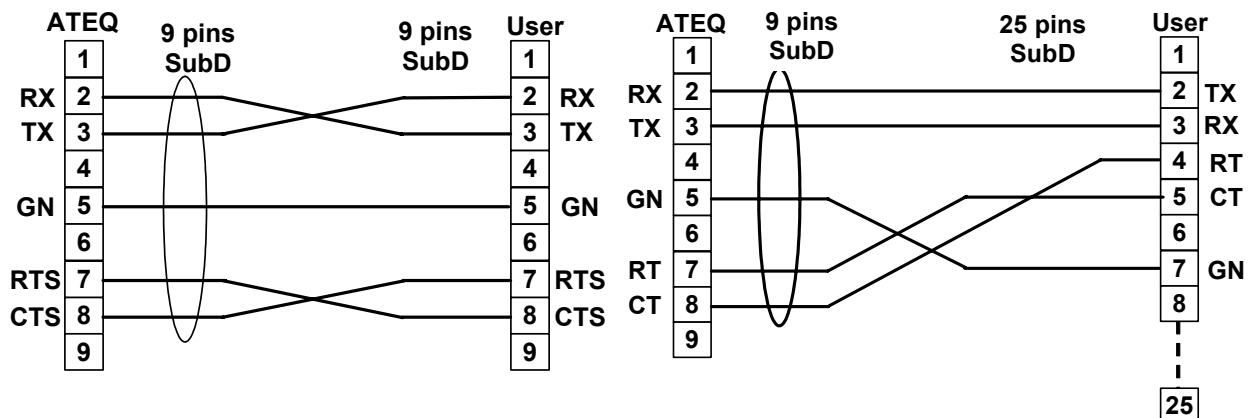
ATEQ
9 pins SubD
9 pins SubD
User

1
RX 2
TX 3
4
GN 5
6
RTS 7
CTS 8
9

1
2 RX
3 TX
4
5 GN
6
7 RTS
8 CTS
9

ATEQ
9 pins SubD
25 pins SubD
User

1
RX 2
TX 3
4
GN 5
6
RT 7
CT 8
9

1
2 TX
3 RX
4 RT
5 CT
6
7 GN
8
25